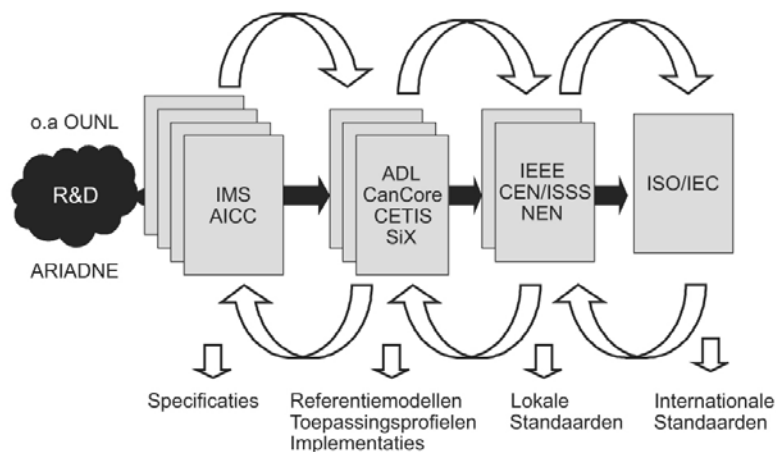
o.a OUNL

R&D

ARIADNE

IMS
AICC

ADL
CanCore
CETIS
SiX

IEEE
CEN/ISSS
NEN

ISO/IEC

Specificaties

Referentiemodellen
Toepassingsprofielen
Implementaties

Lokale
Standaarden

Internationale
Standaarden